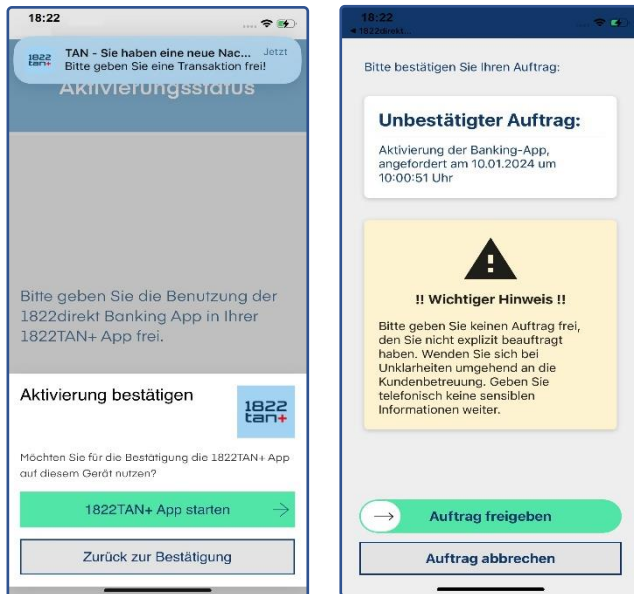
18:22

1822 tan+ TAN - Sie haben eine neue Nac... Jetzt
Bitte geben Sie eine Transaktion frei!

Aktivierungsstatus

Bitte geben Sie die Benutzung der 1822direkt Banking App in Ihrer 1822TAN+ App frei.

Aktivierung bestätigen

1822 tan+

Möchten Sie für die Bestätigung die 1822TAN+ App auf diesem Gerät nutzen?

1822TAN+ App starten

Zurück zur Bestätigung

18:22
◂ 1822direkt

Bitte bestätigen Sie Ihren Auftrag:

Unbestätigter Auftrag:

Aktivierung der Banking-App, angefordert am 10.01.2024 um 10:00:51 Uhr

!! Wichtiger Hinweis !!

Bitte geben Sie keinen Auftrag frei, den Sie nicht explizit beauftragt haben. Wenden Sie sich bei Unklarheiten umgehend an die Kundenbetreuung. Geben Sie telefonisch keine sensiblen Informationen weiter.

Auftrag freigeben

Auftrag abbrechen